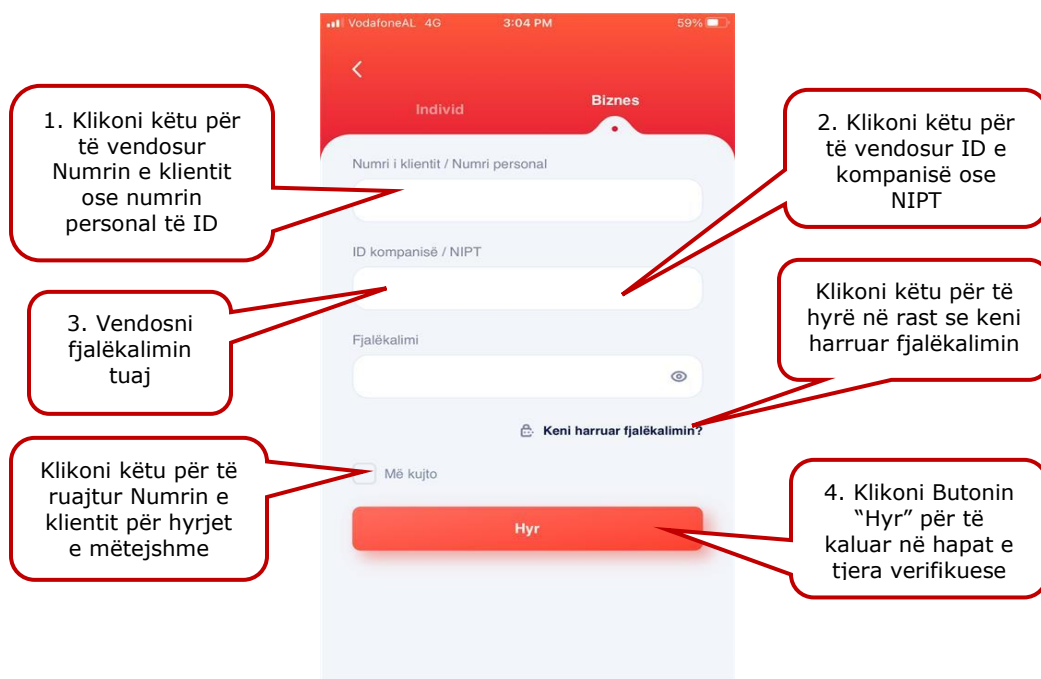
VodafoneAL 4G 3:04 PM 59%

<

Individ

Biznes

1. Klikoni këtu për të vendosur Numrin e klientit ose numrin personal të ID

Numri i klientit / Numri personal

2. Klikoni këtu për të vendosur ID e kompanisë ose NIPT

ID kompanisë / NIPT

3. Vendosni fjalëkalimin tuaj

Fjalëkalimi

Klikoni këtu për të hyrë në rast se keni harruar fjalëkalimin

Keni harruar fjalëkalimin?

Klikoni këtu për të ruajtur Numrin e klientit për hyrjet e mëtejshme

Më kujto

Hyr

4. Klikoni Butonin “Hyr” për të kaluar në hapat e tjera verifikuese